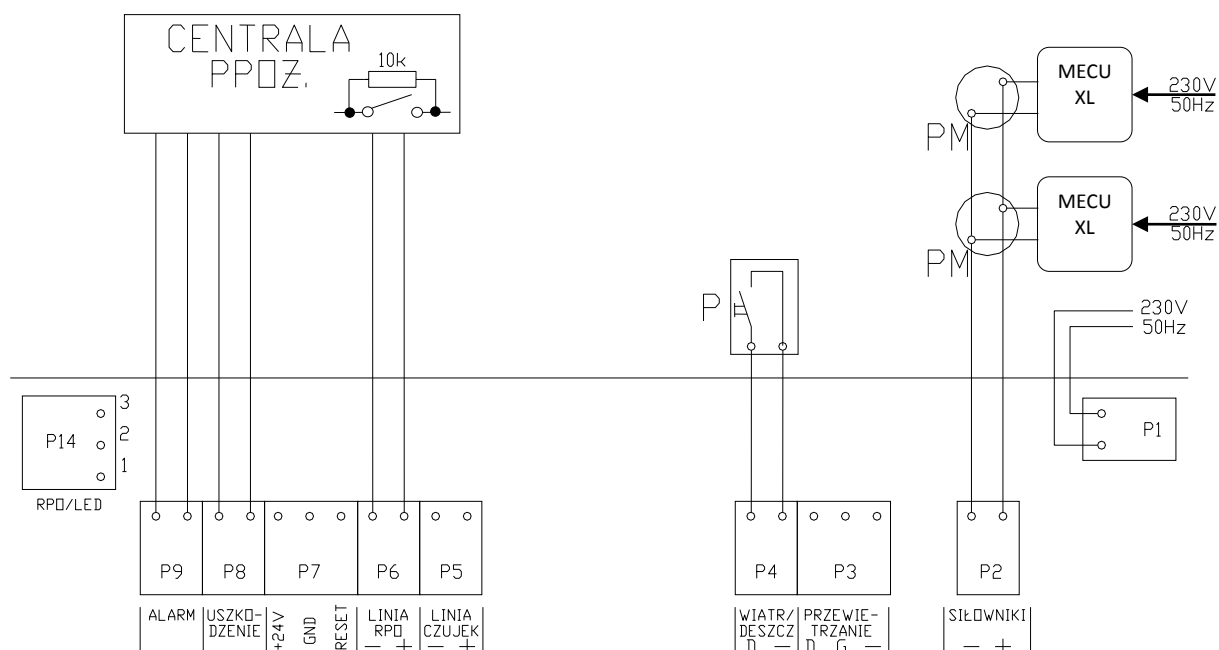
CENTRALA PPOŻ.

10k

MECU XL

230V 50Hz

PM

MECU XL

230V 50Hz

PM

P

230V 50Hz

P14

3

2

1

RPO/LED

P1

P9

P8

P7

P6

P5

P4

P3

P2

ALARM

USZKODZENIE

+24V

GND

RESET

LINIA RPO

— +

LINIA CZUJEK

— +

WIATR/DESZCZ

D —

PRZEWIETRZANIE

D G —

SIŁOWNIKI

— +